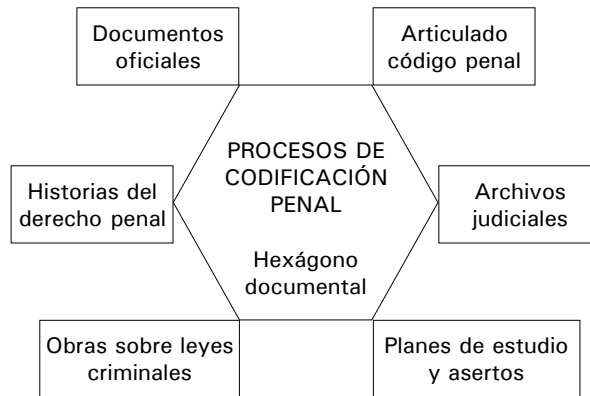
Documentos oficiales

Articulado código penal

PROCESOS DE CODIFICACIÓN PENAL

Hexágono documental

Historias del derecho penal

Archivos judiciales

Obras sobre leyes criminales

Planes de estudio y asertos